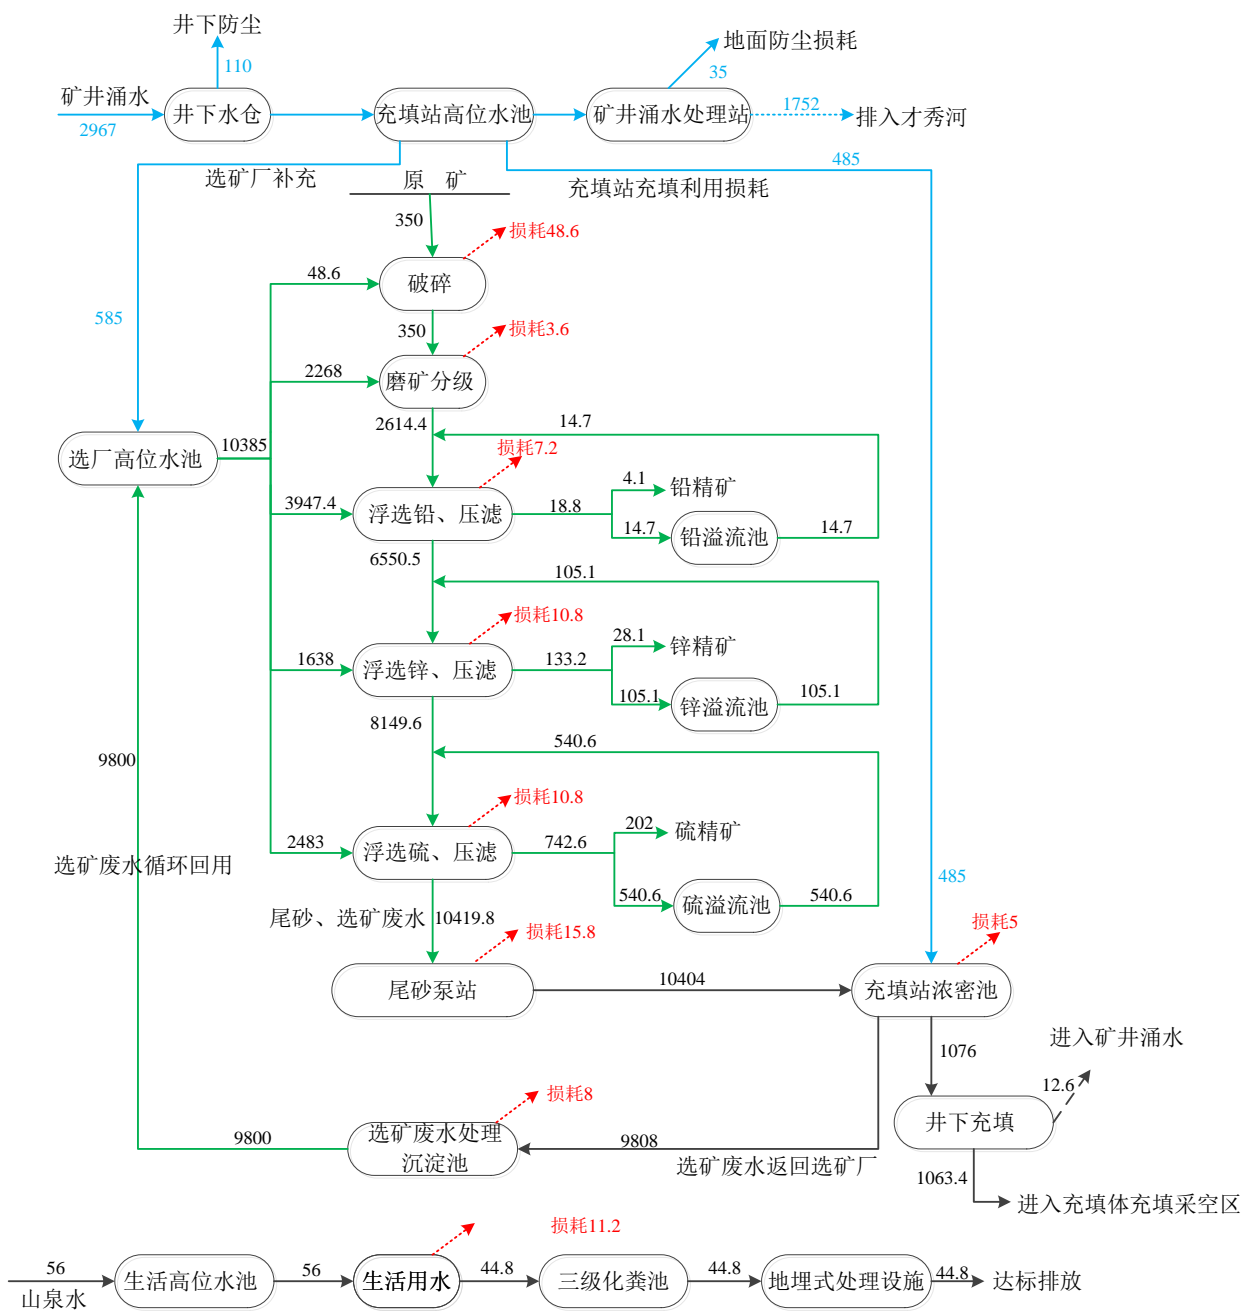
井下防尘
110
地面防尘损耗
35
矿井涌水
2967
井下水仓
充填站高位水池
矿井涌水处理站
1752
排入才秀河
485
选矿厂补充
原 矿
充填站充填利用损耗
350
损耗48.6
48.6
破碎
585
350
损耗3.6
2268
磨矿分级
2614.4
14.7
选厂高位水池
10385
损耗7.2
4.1
铅精矿
3947.4
浮选铅、压滤
18.8
14.7
铅溢流池
14.7
6550.5
105.1
损耗10.8
28.1
锌精矿
1638
浮选锌、压滤
133.2
105.1
锌溢流池
105.1
8149.6
540.6
9800
损耗10.8
202
硫精矿
2483
浮选硫、压滤
742.6
选矿废水循环回用
540.6
硫溢流池
540.6
485
尾砂、选矿废水
10419.8
损耗15.8
损耗5
尾砂泵站
10404
充填站浓密池
进入矿井涌水
1076
12.6
损耗8
井下充填
选矿废水处理沉淀池
9800
9808
选矿废水返回选矿厂
1063.4
进入充填体充填采空区
损耗11.2
56
山泉水
生活高位水池
56
生活用水
44.8
三级化粪池
44.8
地埋式处理设施
44.8
达标排放